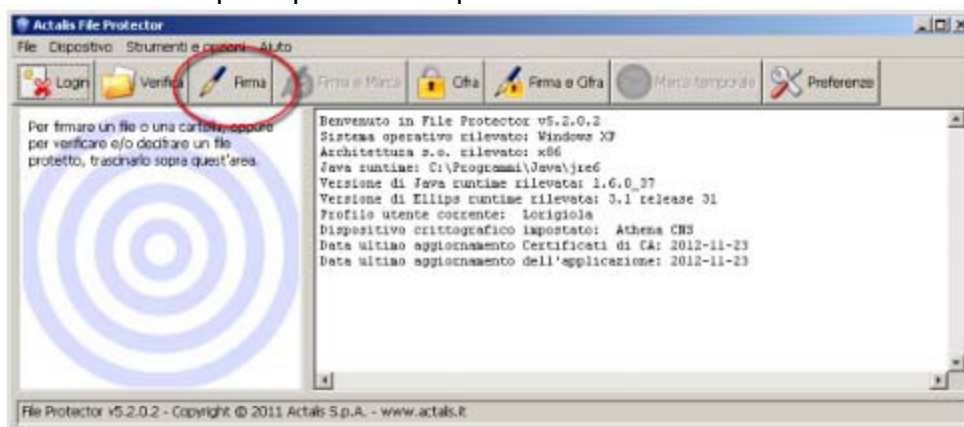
Actalis File Protector

File Dispositivo Strumenti e opzioni Aiuto

Login Verifica Firma Firma e Marca Cifra Firma e Cifra Marca temporale Preferenze

Per firmare un file o una cartella, oppure per verificare e/o decifrare un file protetto, trascinarlo sopra quest'area.

Benvenuto in File Protector v5.2.0.2
Sistema operativo rilevato: Windows XP
Architettura s.o. rilevato: x86
Java runtime: C:\Programmi\Java\jre6
Versione di Java runtime rilevata: 1.6.0_37
Versione di Ellips runtime rilevata: 3.1 release 31
Profilo utente corrente: Lorigiola
Dispositivo crittografico impostato: Athena CNS
Data ultimo aggiornamento Certificati di CA: 2012-11-23
Data ultimo aggiornamento dell'applicazione: 2012-11-23

File Protector v5.2.0.2 - Copyright © 2011 Actalis S.p.A. - www.actalis.it